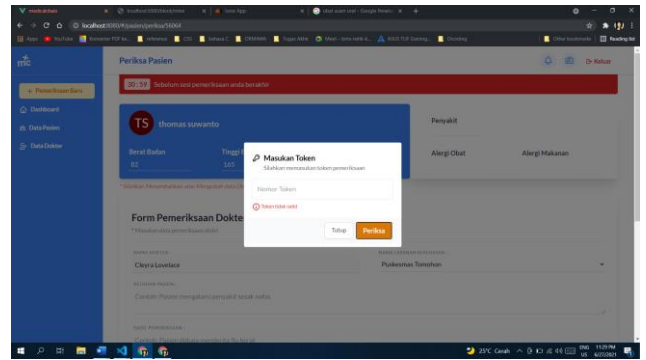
localhost:8080/#/pasien/periksa/16064

Periksa Pasien

Keluar

+ Pemeriksaan Baru

Dashboard

Data Pasien

Data Dokter

30 : 59 Sebelum sesi pemeriksaan anda berakhir

TS thomas suwanto

Berat Badan
82

Tinggi
165

Penyakit

Alergi Obat

Alergi Makanan

Form Pemeriksaan Dokter

Clesya Lovelace

Puskesmas Tomohon

Masukan Token

Silahkan memasukan token pemeriksaan

Nomor Token

Token tidak valid

Tutup

Periksa

25°C Cerah

ENG US

11:29 PM
6/27/2021